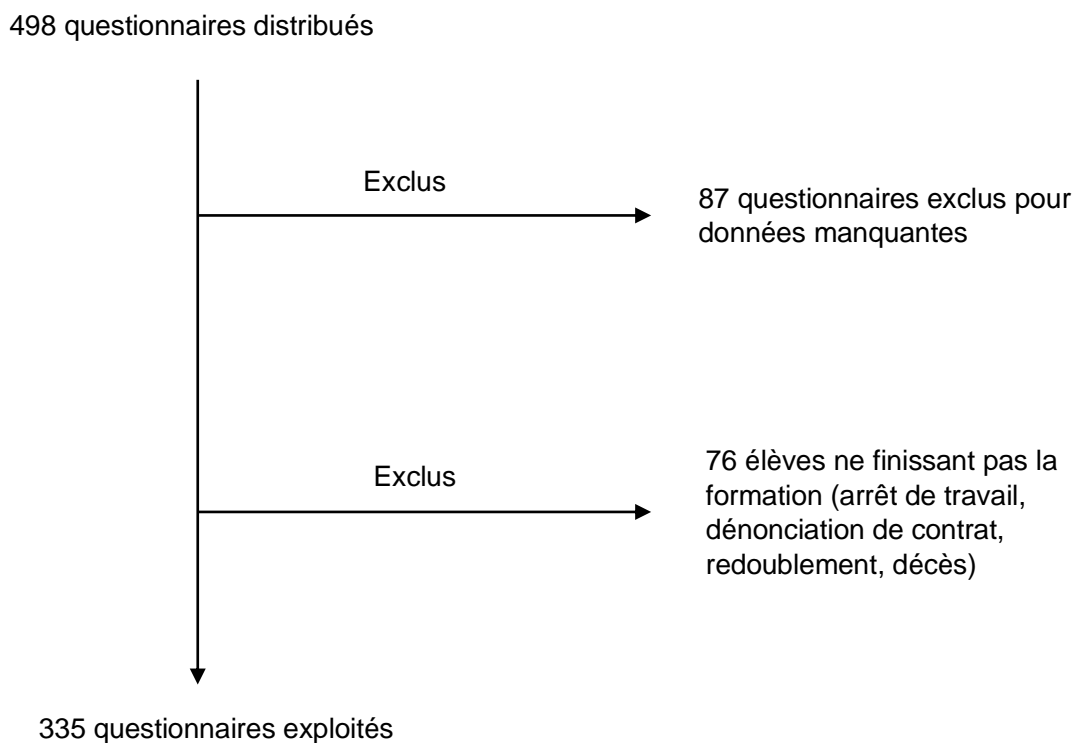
498 questionnaires distribués

Exclus

87 questionnaires exclus pour données manquantes

Exclus

76 élèves ne finissant pas la formation (arrêt de travail, dénonciation de contrat, redoublement, décès)

335 questionnaires exploités